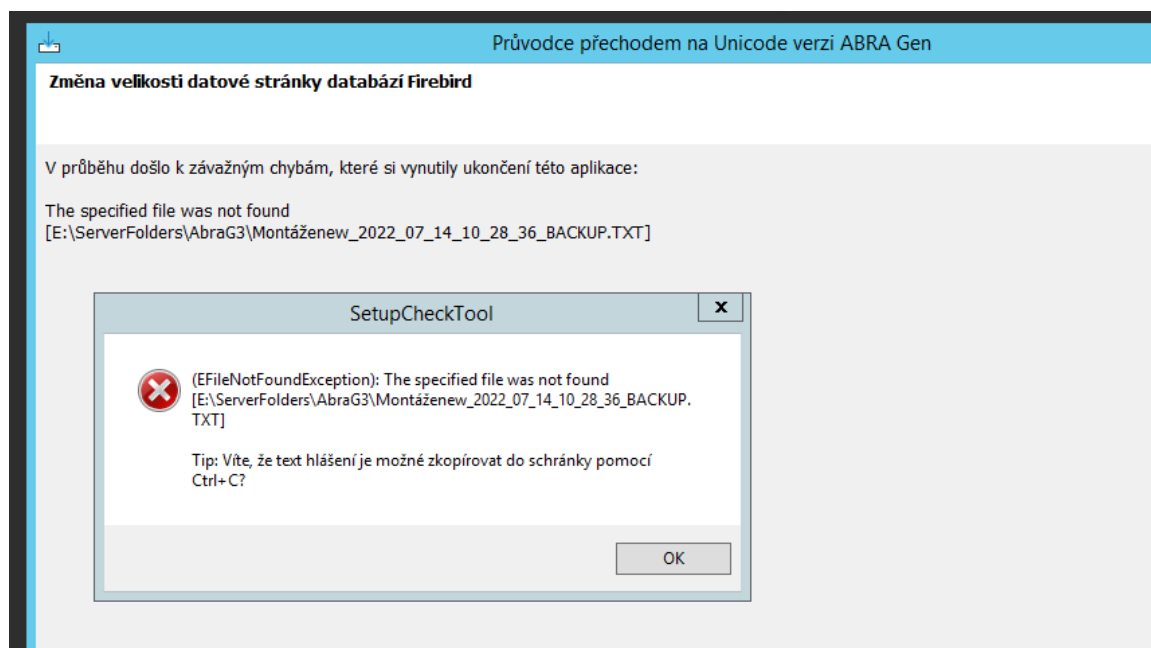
Průvodce přechodem na Unicode verzi ABRA Gen

Změna velikosti datové stránky databází Firebird

V průběhu došlo k závažným chybám, které si vynutily ukončení této aplikace:

The specified file was not found
[E:\ServerFolders\AbraG3\Montáženew_2022_07_14_10_28_36_BACKUP.TXT]

SetupCheckTool

x

(EFileNotFoundException): The specified file was not found
[E:\ServerFolders\AbraG3\Montáženew_2022_07_14_10_28_36_BACKUP.TXT]

Tip: Víte, že text hlášení je možné zkopírovat do schránky pomocí Ctrl+C?

OK